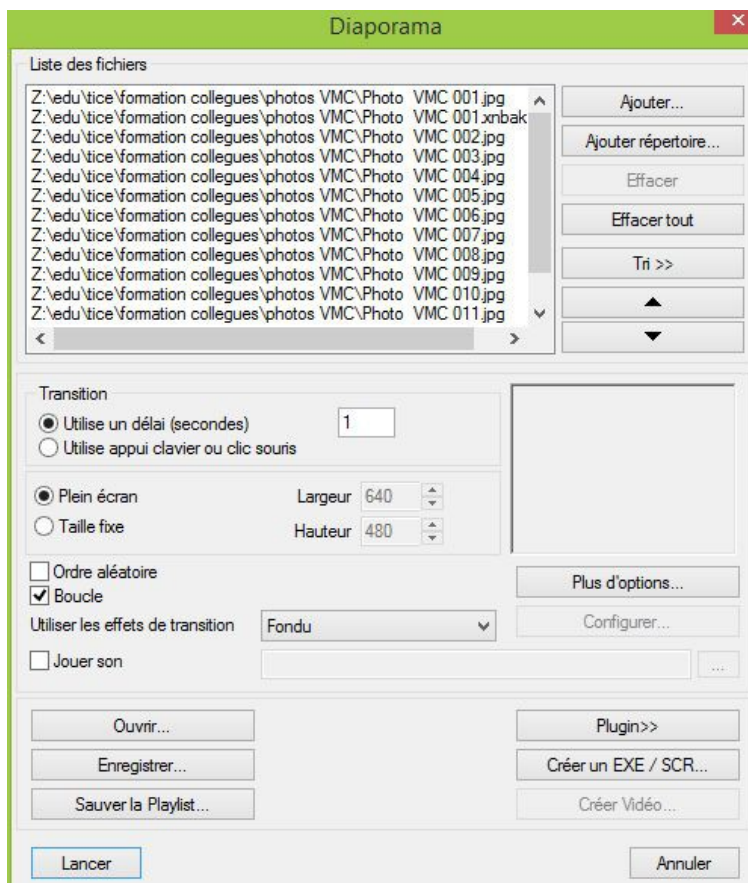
Diaporama

Liste des fichiers

Z:\edu\tice\formation collegues\photos VMC\Photo VMC 001.jpg
Z:\edu\tice\formation collegues\photos VMC\Photo VMC 001.xnbak
Z:\edu\tice\formation collegues\photos VMC\Photo VMC 002.jpg
Z:\edu\tice\formation collegues\photos VMC\Photo VMC 003.jpg
Z:\edu\tice\formation collegues\photos VMC\Photo VMC 004.jpg
Z:\edu\tice\formation collegues\photos VMC\Photo VMC 005.jpg
Z:\edu\tice\formation collegues\photos VMC\Photo VMC 006.jpg
Z:\edu\tice\formation collegues\photos VMC\Photo VMC 007.jpg
Z:\edu\tice\formation collegues\photos VMC\Photo VMC 008.jpg
Z:\edu\tice\formation collegues\photos VMC\Photo VMC 009.jpg
Z:\edu\tice\formation collegues\photos VMC\Photo VMC 010.jpg
Z:\edu\tice\formation collegues\photos VMC\Photo VMC 011.jpg

Ajouter...
Ajouter répertoire...
Effacer
Effacer tout
Tri >>

Transition
Utilise un délai (secondes) 1
Utilise appui clavier ou clic souris

Plein écran
Taille fixe
Largeur 640
Hauteur 480

Ordre aléatoire
Boucle
Utiliser les effets de transition Fondu
Jouer son

Plus d'options...
Configurer...

Ouvrir...
Enregistrer...
Sauver la Playlist...
Plugin>>
Créer un EXE / SCR...
Créer Vidéo...

Lancer
Annuler